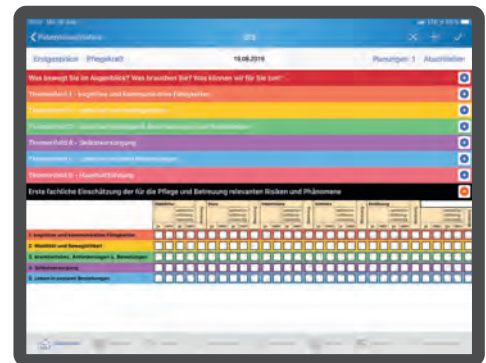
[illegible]

Erstgespräch · Pflegekraft 19.06.2019 Planungen 1 Abschließen

Was bewegt Sie im Augenblick? Was brauchen Sie? Was können wir für Sie tun?

Themenfeld 1 - kognitive und kommunikative Fähigkeiten

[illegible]

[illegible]

Themenfeld 4 - Selbstversorgung

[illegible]

Themenfeld 6 - Haushaltsführung

Erste fachliche Einschätzung der für die Pflege und Betreuung relevanten Risiken und Phänomene

1. kognitive und kommunikative Fähigkeiten

2. Mobilität und Beweglichkeit

3. krankheitsbez. Anforderungen u. Belastungen

4. Selbstversorgung

5. Leben in sozialen Beziehungen